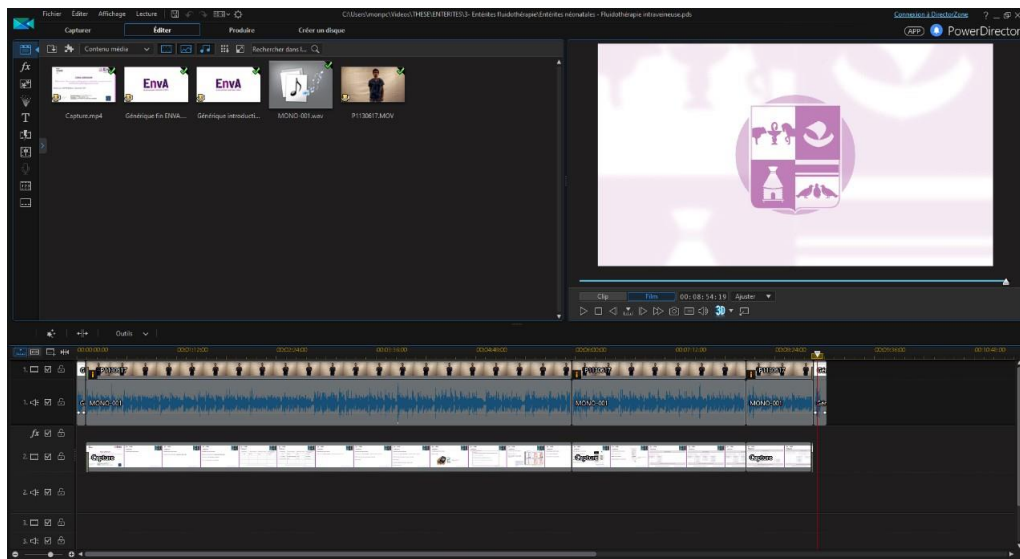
Fichier Éditer Affichage Lecture

C:\Users\mompc\Videos\THESE\ENTERITES\3- Entérites fluidothérapie\Entérites néonatales - Fluidothérapie intraveineuse.pds

Connexion à DirectorZone ? _ ☐ X

Capturer Éditer Produire Créer un disque

APP PowerDirector

Contenu média Rechercher dans l...

EnvA EnvA

Capture.mp4 Générique fin ENVA... Générique introducti... MONO-001.wav P1130617.MOV

Clip Film 00:08:54:19 Ajuster

Outils

00:00:00:00 00:01:12:00 00:02:24:00 00:03:36:00 00:04:48:00 00:06:00:00 00:07:12:00 00:08:24:00 00:09:36:00 00:10:48:00

1. P1130617 P1130617 P1130617

1. MONO-001 MONO-001 MONO-001

fx

2. Capture Capture Capture

2.

3.

3.